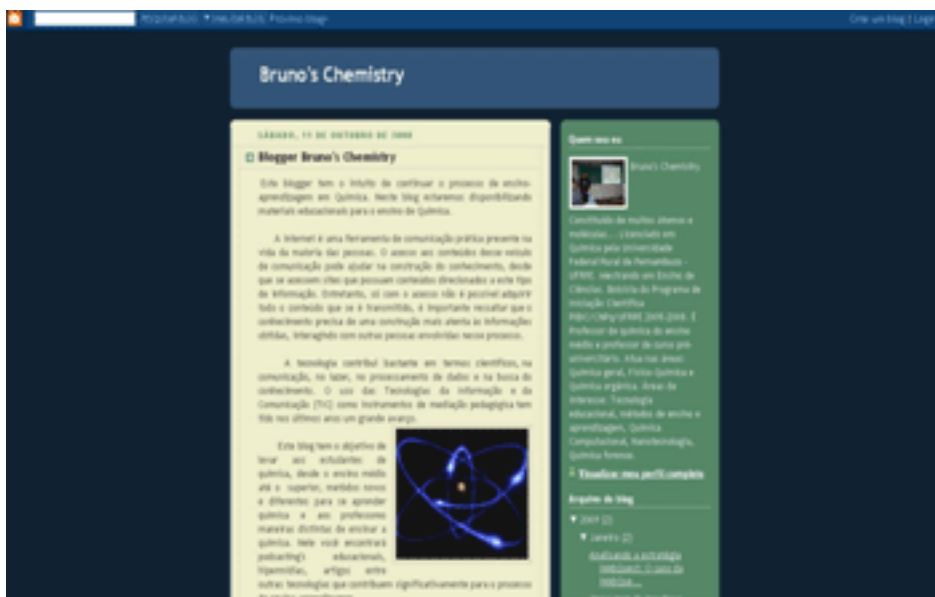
PESQUISAR BLOG SINALIZAR BLOG Próximo blog»

Criar um blog | Login

Bruno's Chemistry

SÁBADO, 11 DE OUTUBRO DE 2008

Blogger Bruno's Chemistry

Este blogger tem o intuito de contribuir o processo de ensino-aprendizagem em Química. Neste blog estaremos disponibilizando materiais educacionais para o ensino de Química.

A Internet é uma ferramenta de comunicação prática presente na vida da maioria das pessoas. O acesso aos conteúdos desse veículo de comunicação pode ajudar na construção do conhecimento, desde que se acessem sites que possuam conteúdos direcionados a este tipo de informação. Entretanto, só com o acesso não é possível adquirir todo o conteúdo que se é transmitido, é importante ressaltar que o conhecimento precisa de uma construção mais atenta às informações obtidas, interagindo com outras pessoas envolvidas nesse processo.

A tecnologia contribui bastante em termos científicos, na comunicação, no lazer, no processamento de dados e na busca do conhecimento. O uso das Tecnologias da Informação e da Comunicação (TIC) como instrumentos de mediação pedagógica tem tido nos últimos anos um grande avanço.

Este blog tem o objetivo de levar aos estudantes de química, desde o ensino médio até o superior, métodos novos e diferentes para se aprender química e aos professores maneiras distintas de ensinar a química. Nele você encontrará podcasting's educacionais, hipermídias, artigos entre outras tecnologias que contribuem significativamente para o processo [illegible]

Quem sou eu

Bruno's Chemistry

Constituído de muitos átomos e moléculas... Licenciado em Química pela Universidade Federal Rural de Pernambuco - UFRPE. Mestrando em Ensino de Ciências. Bolsista do Programa de Iniciação Científica PIBIC/CNPq/UFRPE 2005-2008. Professor de química do ensino médio e professor de curso pré-universitário. Atua nas áreas: Química geral, Físico-Química e Química orgânica. Áreas de interesse: Tecnologia educacional, métodos de ensino e aprendizagem, Química Computacional, Nanotecnologia, Química forense.

Visualizar meu perfil completo

Arquivo do blog

▼ 2007 (2)

▼ Janeiro (2)

Analisando a estratégia WebQuest: O caso da molécula...

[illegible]